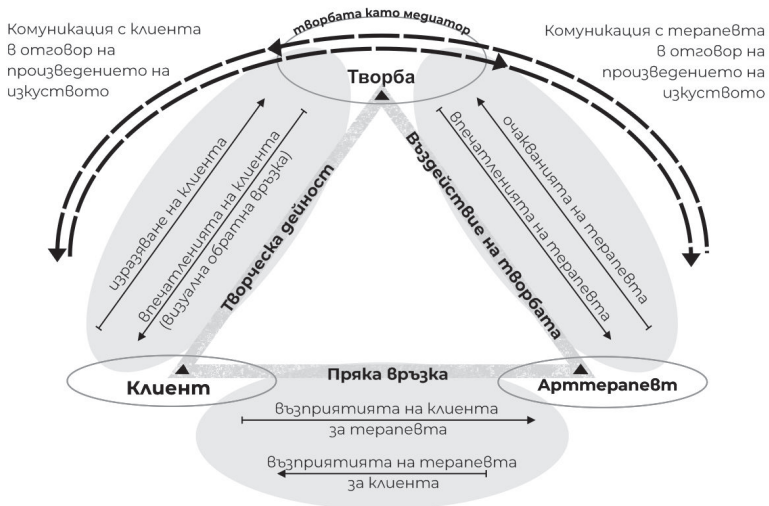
Комуникация с клиента в отговор на произведението на изкуството

творбата като медиатор

Комуникация с терапевта в отговор на произведението на изкуството

Творба

изразяване на клиента

впечатленията на клиента (визуална обратна връзка)

Творческа дейност

Въздействие на творбата

впечатленията на терапевта

очакванията на терапевта

Клиент

Пряка връзка

Арттерапевт

възприятията на клиента за терапевта

възприятията на терапевта за клиента